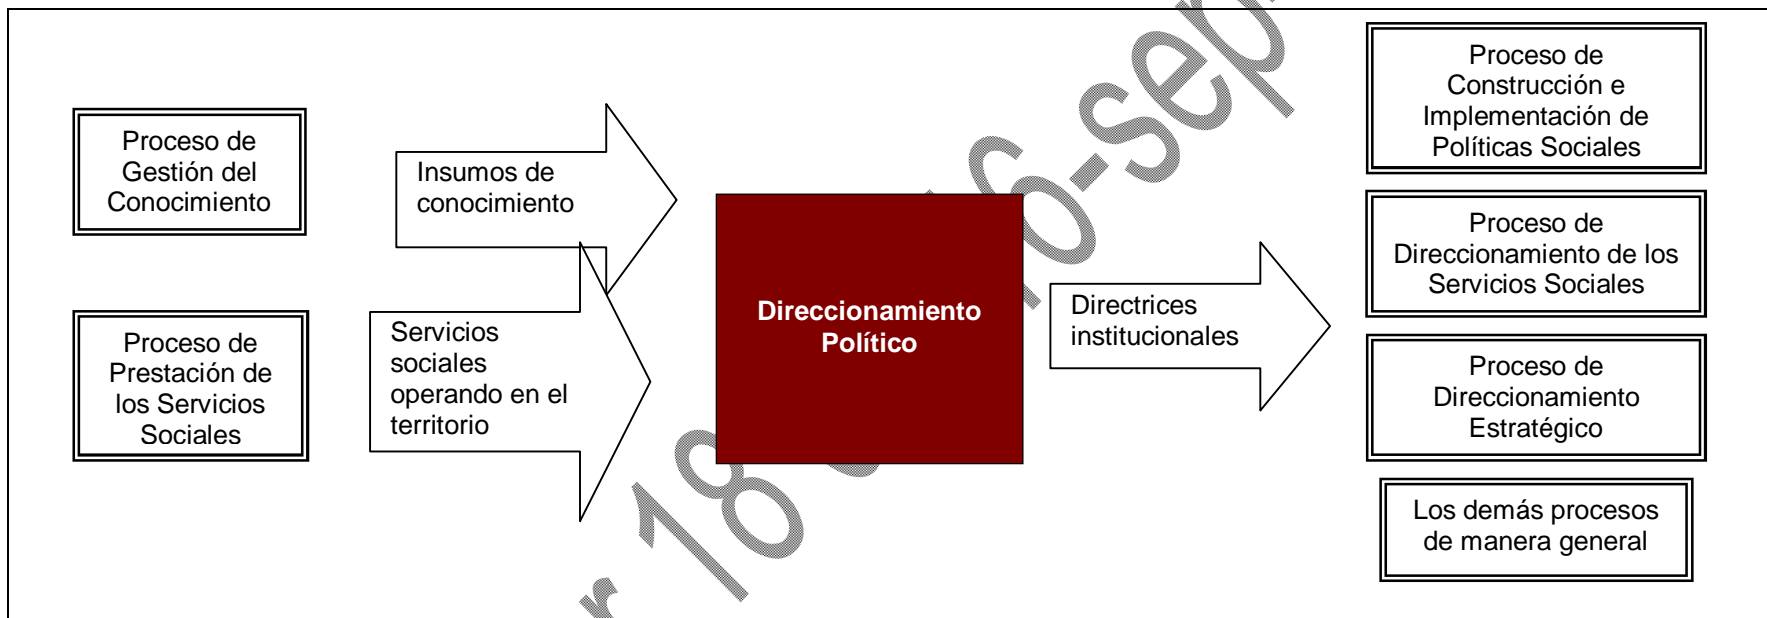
Proceso de Gestión del Conocimiento

Proceso de Prestación de los Servicios Sociales

Insumos de conocimiento

Servicios sociales operando en el territorio

Direccionamiento Político

Directrices institucionales

Proceso de Construcción e Implementación de Políticas Sociales

Proceso de Direccionamiento de los Servicios Sociales

Proceso de Direccionamiento Estratégico

Los demás procesos de manera general

r 18 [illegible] o-sep